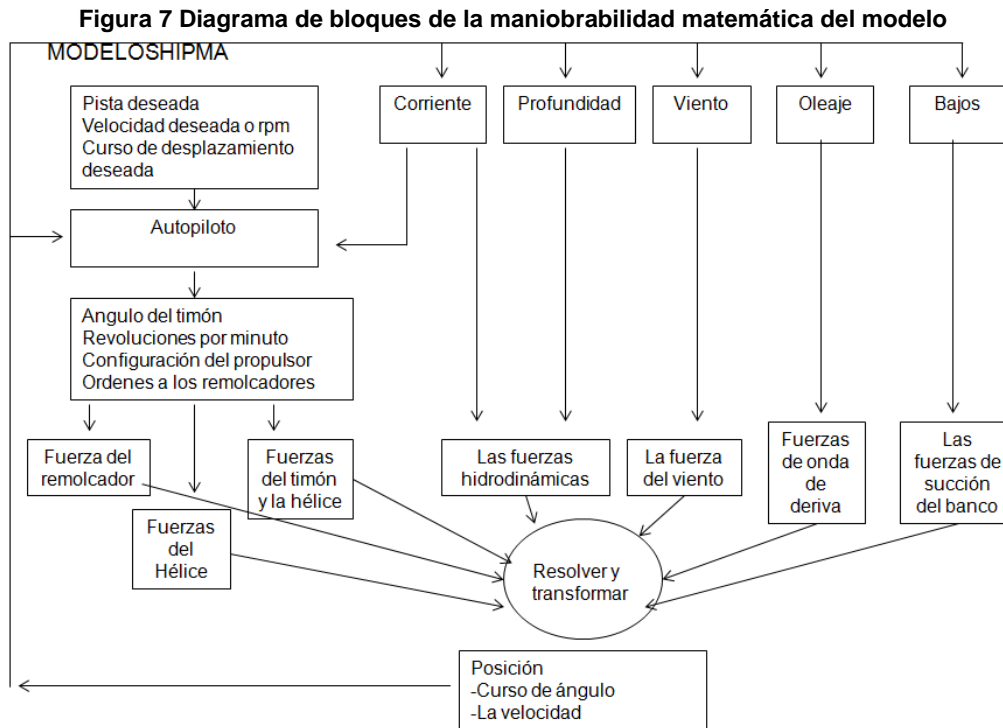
Figura 7 Diagrama de bloques de la maniobrabilidad matemática del modelo

MODELOSHIPMA

Corriente

Profundidad

Viento

Oleaje

Bajos

Pista deseada
Velocidad deseada o rpm
Curso de desplazamiento deseada

Autopiloto

Angulo del timón
Revoluciones por minuto
Configuración del propulsor
Ordenes a los remolcadores

Fuerza del remolcador

Fuerzas del timón y la hélice

Fuerzas del Hélice

Las fuerzas hidrodinámicas

La fuerza del viento

Fuerzas de onda de deriva

Las fuerzas de succión del banco

Resolver y transformar

Posición
-Curso de ángulo
-La velocidad